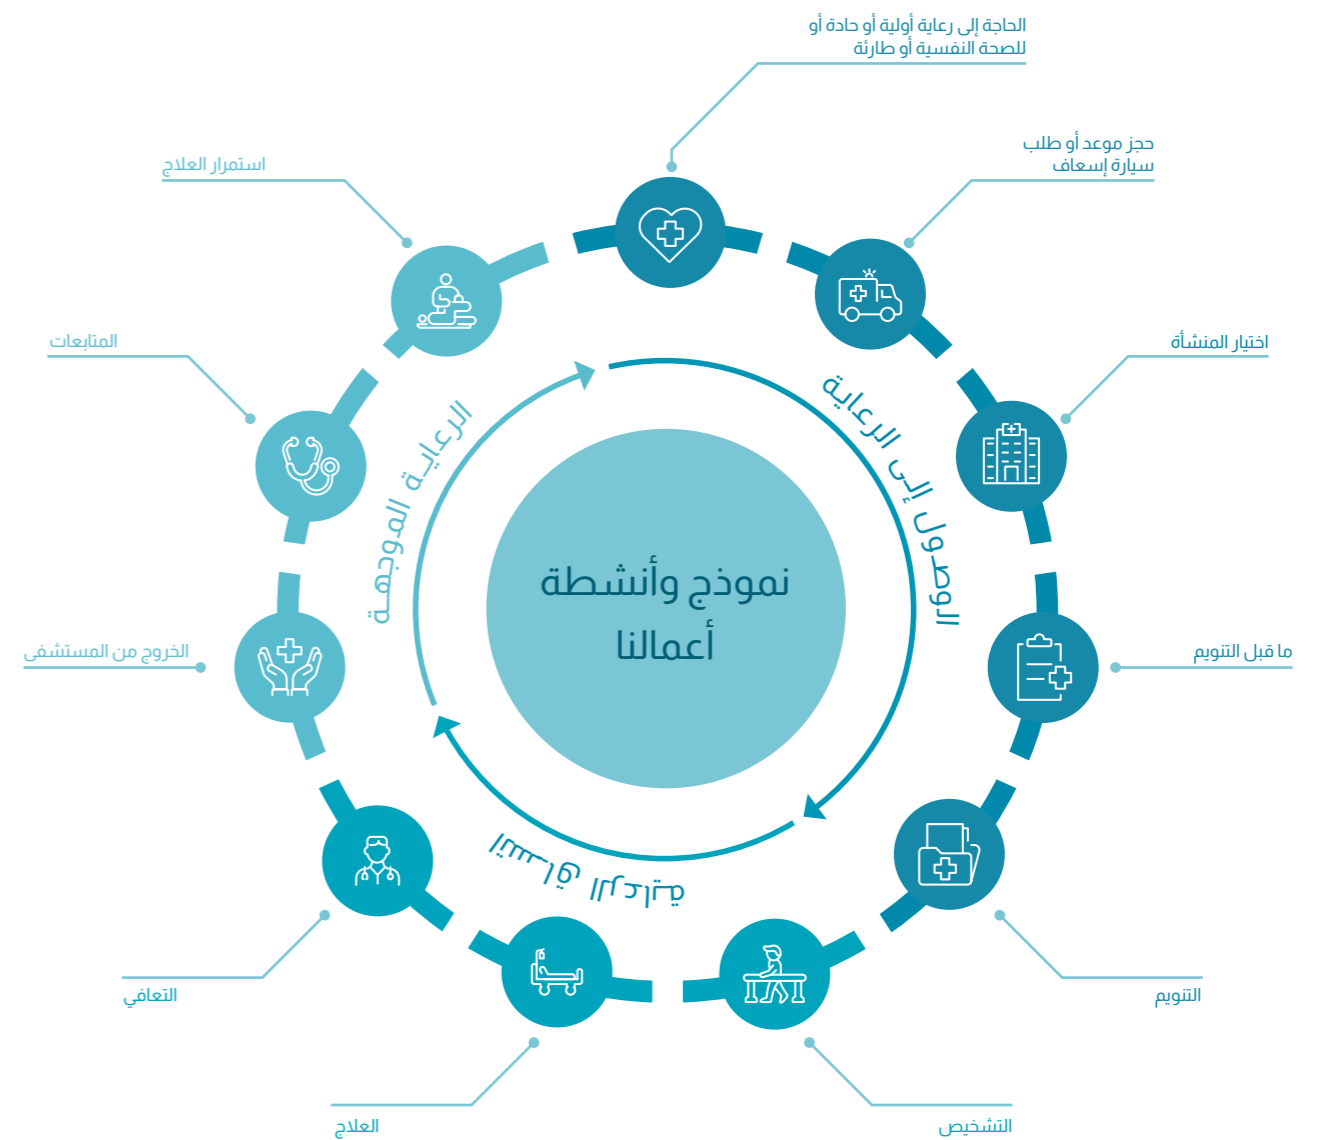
الحاجة إلى رعاية أولية أو حادة أو للصحة النفسية أو طارئة

حجز موعد أو طلب سيارة إسعاف

اختيار المنشأة

ما قبل التنويم

التنويم

التشخيص

العلاج

التعافي

الخروج من المستشفى

المتابعات

استمرار العلاج

الوصول إلى الرعاية

الرعاية الموجهة

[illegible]

نموذج وأنشطة أعمالنا